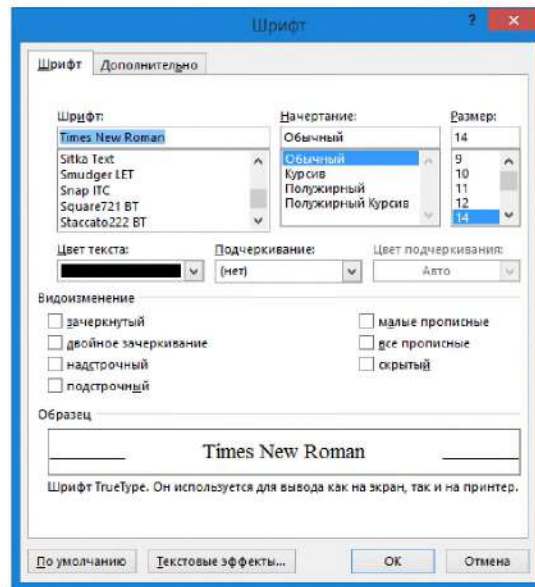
Шрифт
?
x
Шрифт
Дополнительно
Шрифт:
Times New Roman
Sitka Text
Smudger LET
Snap ITC
Square721 BT
Staccato222 BT
Начертание:
Обычный
Обычный
Курсив
Полужирный
Полужирный Курсив
Размер:
14
9
10
11
12
14
Цвет текста:
Подчеркивание:
(нет)
Цвет подчеркивания:
Авто
Видоизменение
зачеркнутый
двойное зачеркивание
надстрочный
подстрочный
малые прописные
все прописные
скрытый
Образец
Times New Roman
Шрифт TrueType. Он используется для вывода как на экран, так и на принтер.
По умолчанию
Текстовые эффекты...
ОК
Отмена